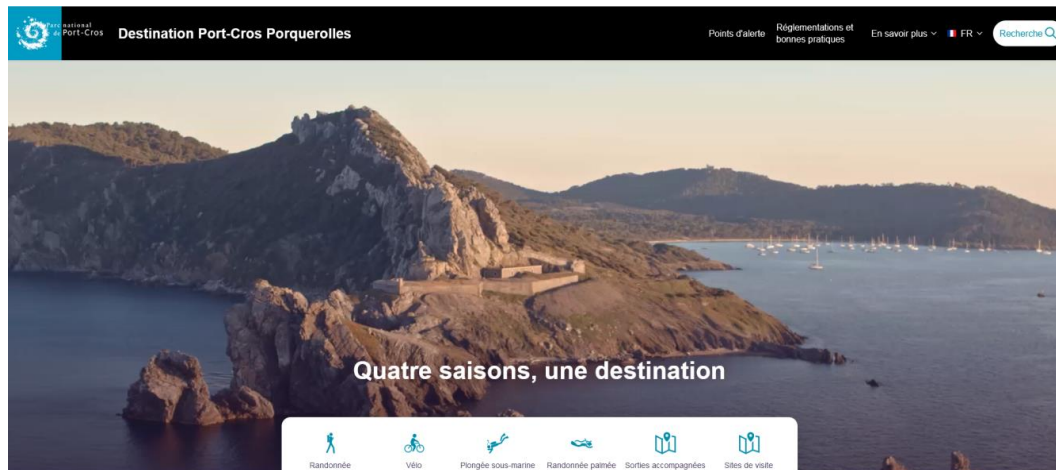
Parc national de Port-Cros

Destination Port-Cros Porquerolles

Points d'alerte

Réglementations et bonnes pratiques

En savoir plus

FR

Recherche

Quatre saisons, une destination

Randonnée

Vélo

Plongée sous-marine

Randonnée palmée

Sorties accompagnées

Sites de visite